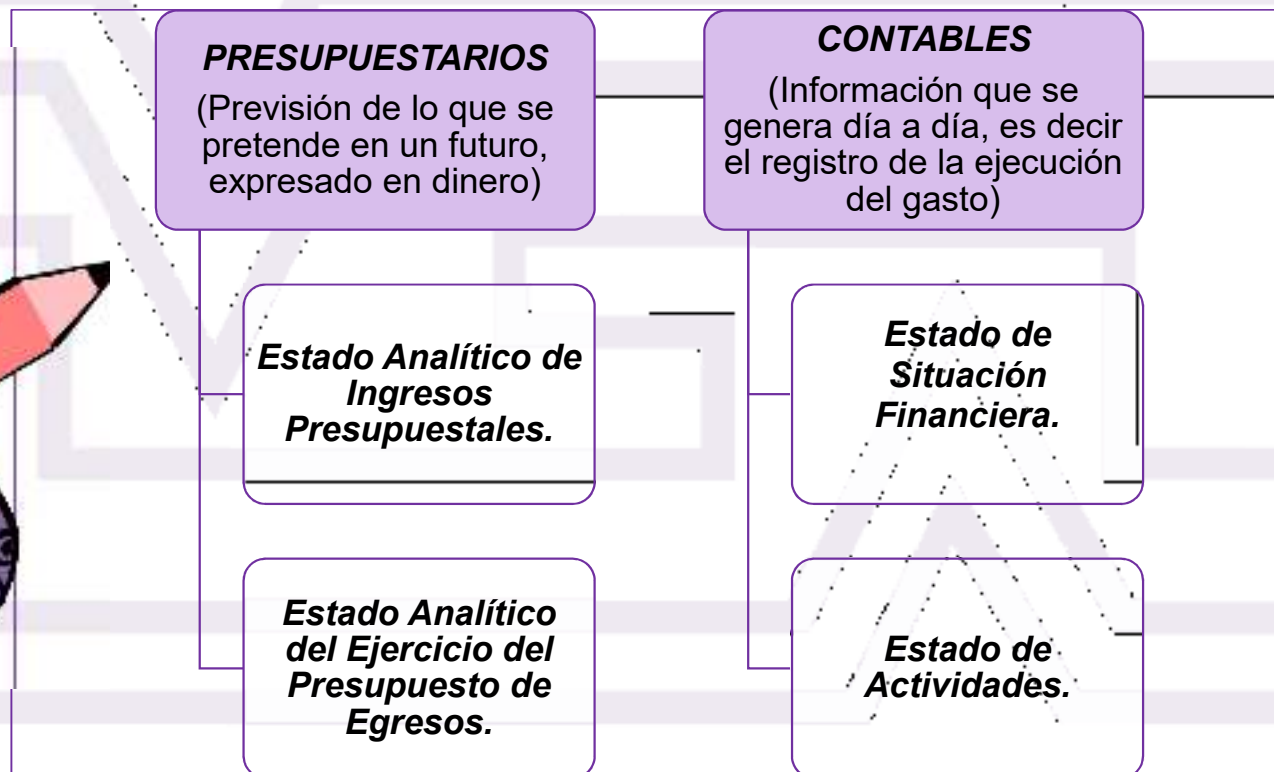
PRESUPUESTARIOS

(Previsión de lo que se pretende en un futuro, expresado en dinero)

Estado Analítico de Ingresos Presupuestales.

Estado Analítico del Ejercicio del Presupuesto de Egresos.

CONTABLES

(Información que se genera día a día, es decir el registro de la ejecución del gasto)

Estado de Situación Financiera.

Estado de Actividades.